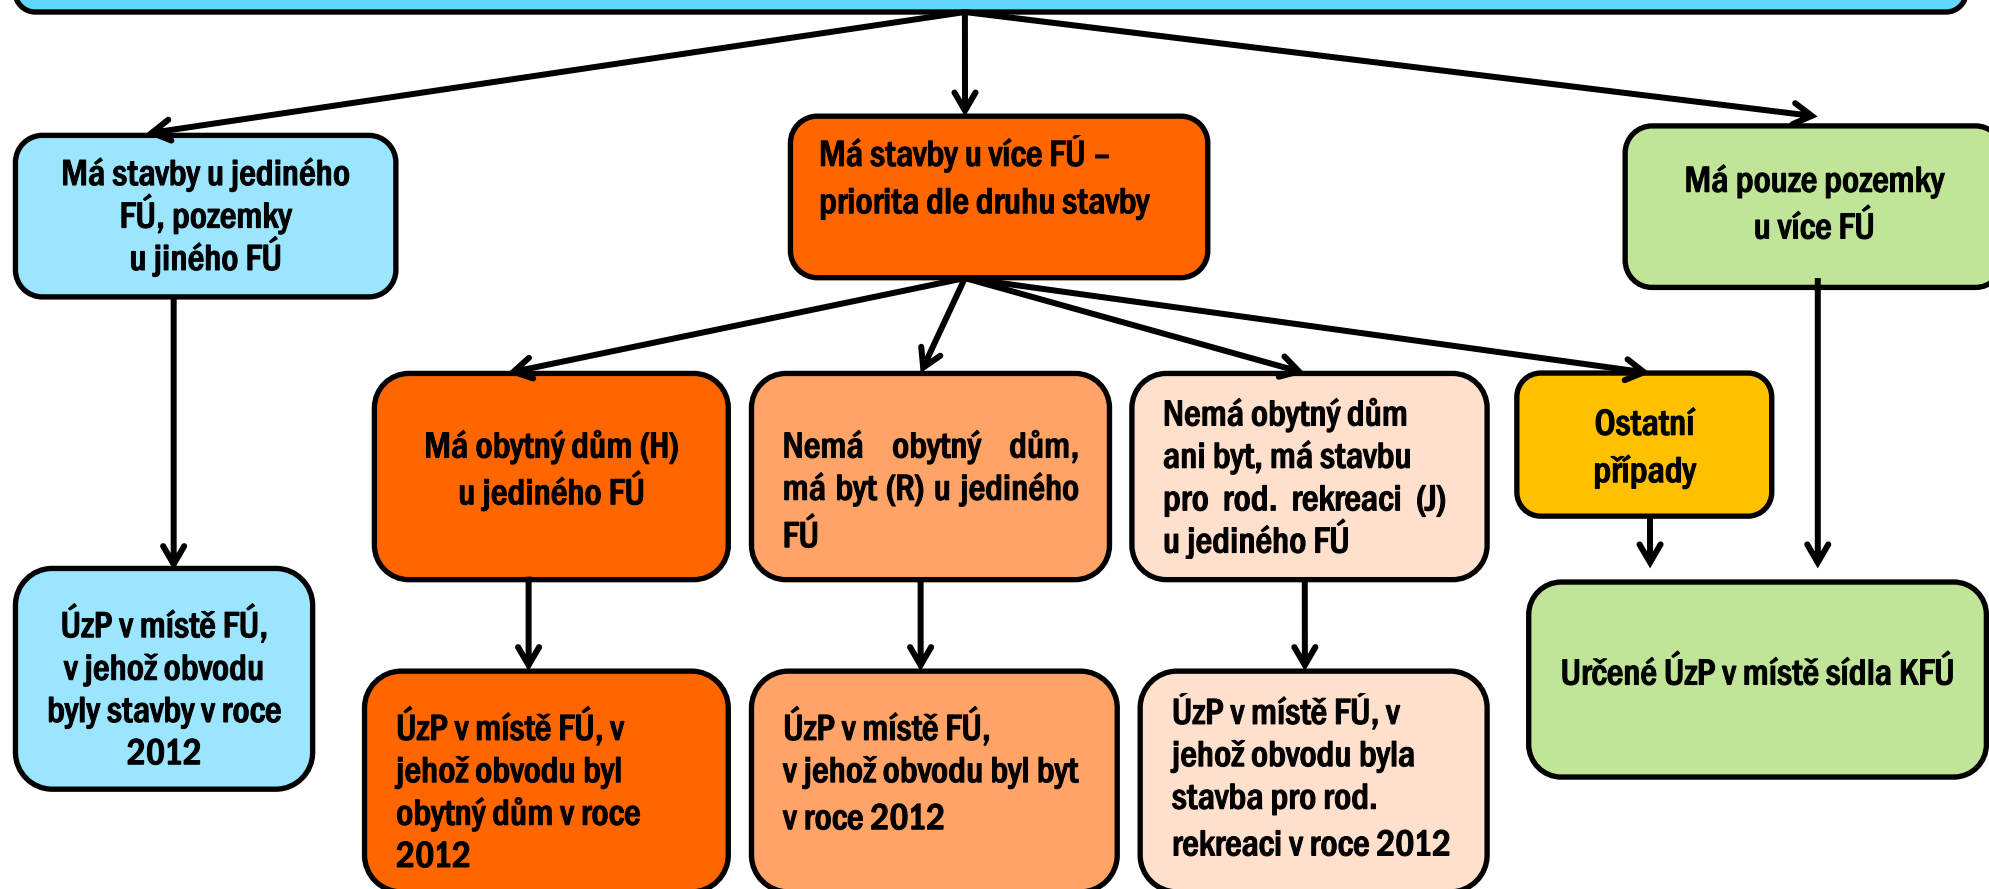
Má stavby u jediného FÚ, pozemky u jiného FÚ

Má stavby u více FÚ – priorita dle druhu stavby

Má pouze pozemky u více FÚ

Má obytný dům (H) u jediného FÚ

Nemá obytný dům, má byt (R) u jediného FÚ

Nemá obytný dům ani byt, má stavbu pro rod. rekreaci (J) u jediného FÚ

Ostatní případy

ÚzP v místě FÚ, v jehož obvodu byly stavby v roce 2012

ÚzP v místě FÚ, v jehož obvodu byl obytný dům v roce 2012

ÚzP v místě FÚ, v jehož obvodu byl byt v roce 2012

ÚzP v místě FÚ, v jehož obvodu byla stavba pro rod. rekreaci v roce 2012

Určené ÚzP v místě sídla KFÚ